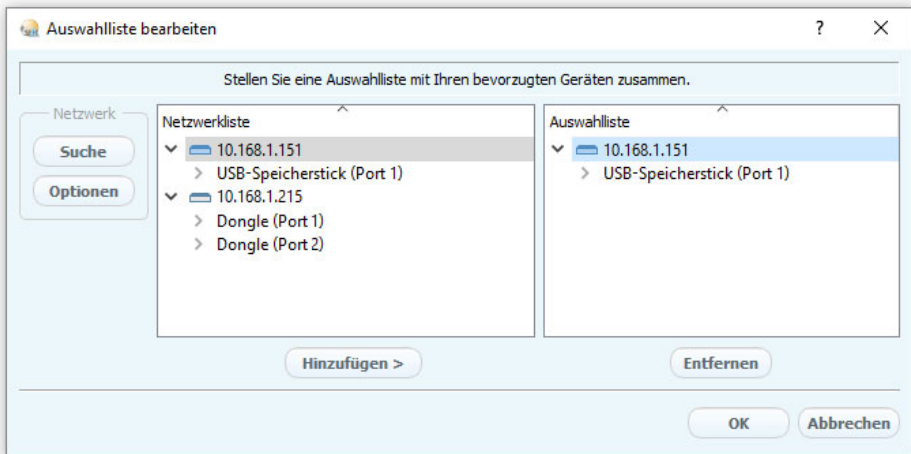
Auswahlliste bearbeiten

?

Stellen Sie eine Auswahlliste mit Ihren bevorzugten Geräten zusammen.

Netzwerk

Suche

Optionen

Netzwerkliste

10.168.1.151

USB-Speicherstick (Port 1)

10.168.1.215

Dongle (Port 1)

Dongle (Port 2)

Auswahlliste

10.168.1.151

USB-Speicherstick (Port 1)

Hinzufügen >

Entfernen

OK

Abbrechen